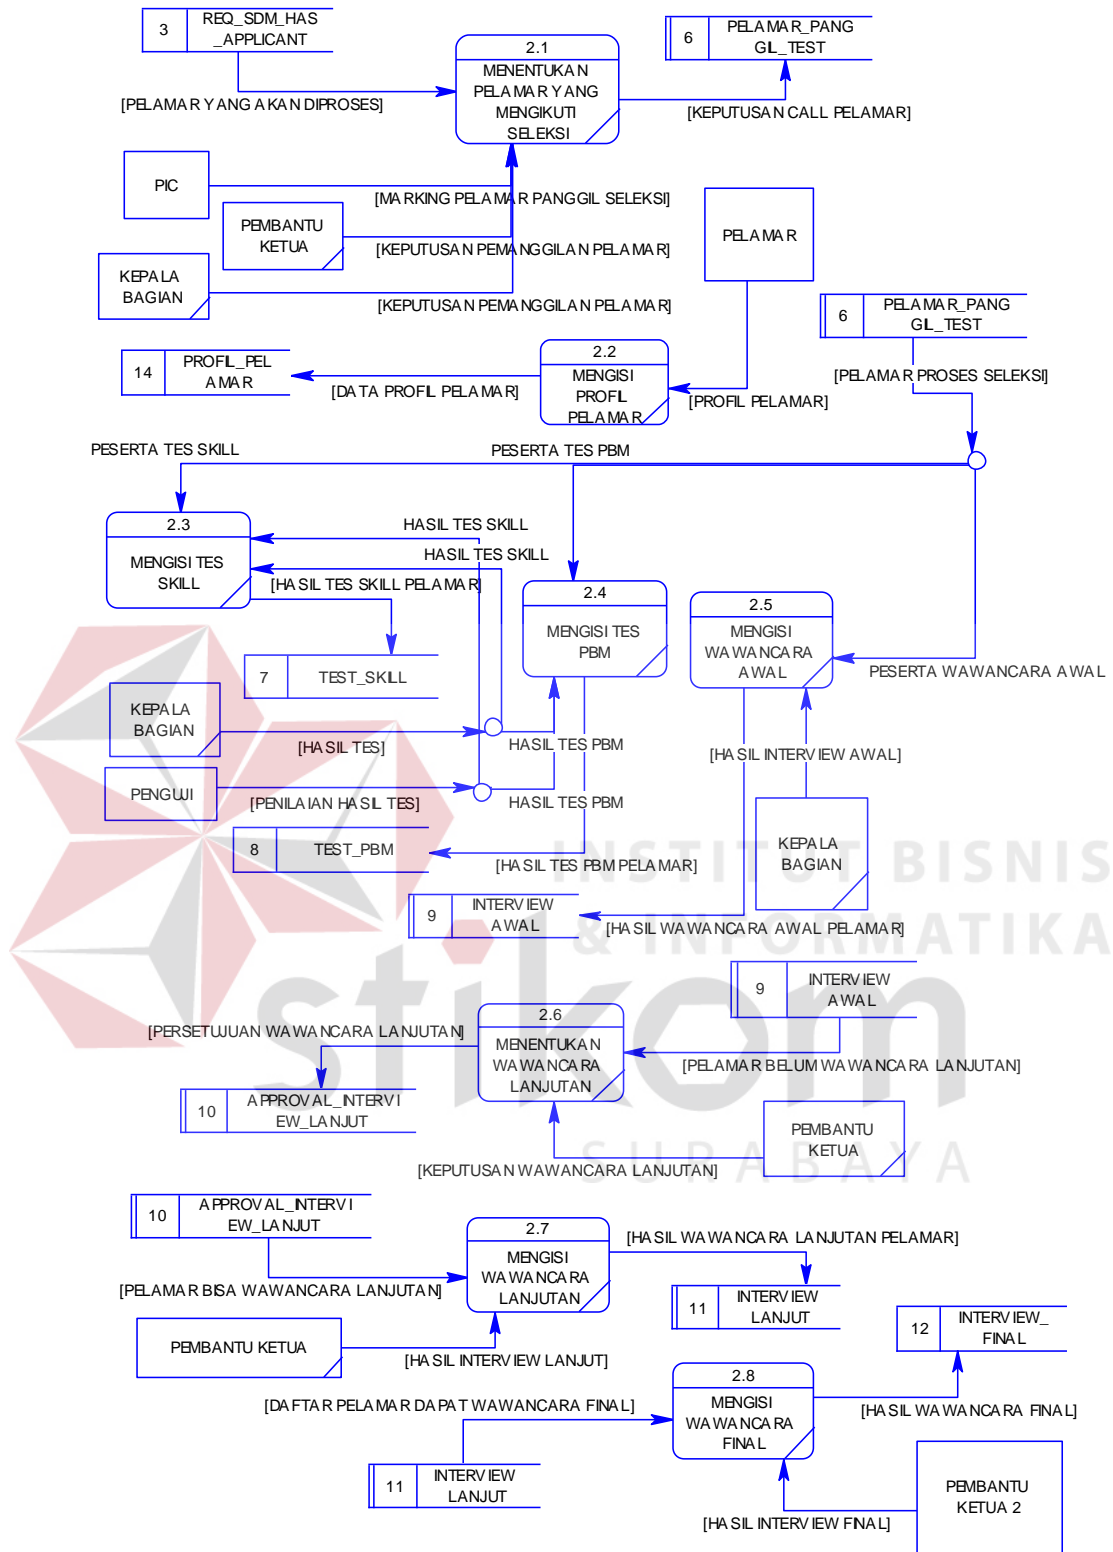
3
REQ_SDM_HAS_APPLICANT

2.1
MENENTUKAN PELAMAR YANG MENGIKUTI SELEKSI

6
PELAMAR_PANGGIL_TEST

[PELAMAR YANG AKAN DIPROSES]

[KEPUTUSAN CALL PELAMAR]

PIC

[MARKING PELAMAR PANGGIL SELEKSI]

PEMBANTU KETUA

[KEPUTUSAN PEMANGGILAN PELAMAR]

PELAMAR

KEPALA BAGIAN

[KEPUTUSAN PEMANGGILAN PELAMAR]

6
PELAMAR_PANGGIL_TEST

14
PROFIL_PELAMAR

2.2
MENGISI PROFIL PELAMAR

[DATA PROFIL PELAMAR]

[PROFIL PELAMAR]

[PELAMAR PROSES SELEKSI]

PESERTA TES SKILL

PESERTA TES PBM

2.3
MENGISI TES SKILL

HASIL TES SKILL

HASIL TES SKILL

[HASIL TES SKILL PELAMAR]

2.4
MENGISI TES PBM

2.5
MENGISI WAWANCARA AWAL

7
TEST_SKILL

PESERTA WAWANCARA AWAL

KEPALA BAGIAN

[HASIL TES]

HASIL TES PBM

[HASIL INTERVIEW AWAL]

PENGUJI

[PENILAIAN HASIL TES]

HASIL TES PBM

KEPALA BAGIAN

8
TEST_PBM

[HASIL TES PBM PELAMAR]

9
INTERVIEW AWAL

[HASIL WAWANCARA AWAL PELAMAR]

9
INTERVIEW AWAL

2.6
MENENTUKAN WAWANCARA LANJUTAN

[PERSETUJUAN WAWANCARA LANJUTAN]

[PELAMAR BELUM WAWANCARA LANJUTAN]

10
APPROVAL_INTERVIEW_LANJUT

PEMBANTU KETUA

[KEPUTUSAN WAWANCARA LANJUTAN]

10
APPROVAL_INTERVIEW_LANJUT

2.7
MENGISI WAWANCARA LANJUTAN

[HASIL WAWANCARA LANJUTAN PELAMAR]

[PELAMAR BISA WAWANCARA LANJUTAN]

11
INTERVIEW LANJUT

12
INTERVIEW_FINAL

PEMBANTU KETUA

[HASIL INTERVIEW LANJUT]

2.8
MENGISI WAWANCARA FINAL

[DAFTAR PELAMAR DAPAT WAWANCARA FINAL]

[HASIL WAWANCARA FINAL]

11
INTERVIEW LANJUT

PEMBANTU KETUA 2

[HASIL INTERVIEW FINAL]

INSTITUT BISNIS & INFORMATIKA
stikom
SURABAYA